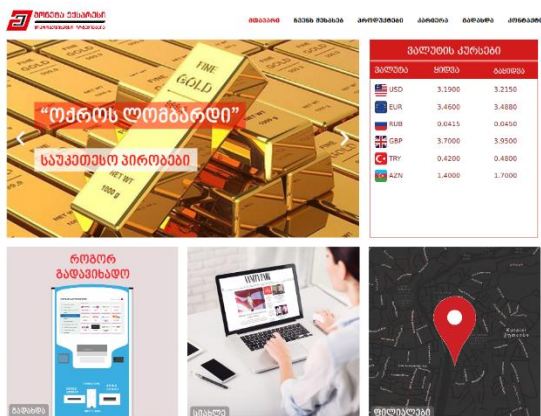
მოლი ექსპრესი
მიკროსაფინანსო ორგანიზაცია

მთავარი ჩვენს შესახებ პროდუქტები კარიერა გადახდა კონტაქტი

FINE GOLD
"ოქროს ლომბარდი"
საუკეთესო პირობები
NET WT 1000 g

ვალუტის კურსები

| ვალუტა | ყიდვა | გაყიდვა |
|---|---|---|
| USD | 3.1900 | 3.2150 |
| EUR | 3.4600 | 3.4880 |
| RUB | 0.0415 | 0.0450 |
| GBP | 3.7000 | 3.9500 |
| TRY | 0.4200 | 0.4800 |
| AZN | 1.4000 | 1.7000 |

როგორ გადავიხადოთ
გადახდა
სიახლე
ფილიალები
VANITY FAIR